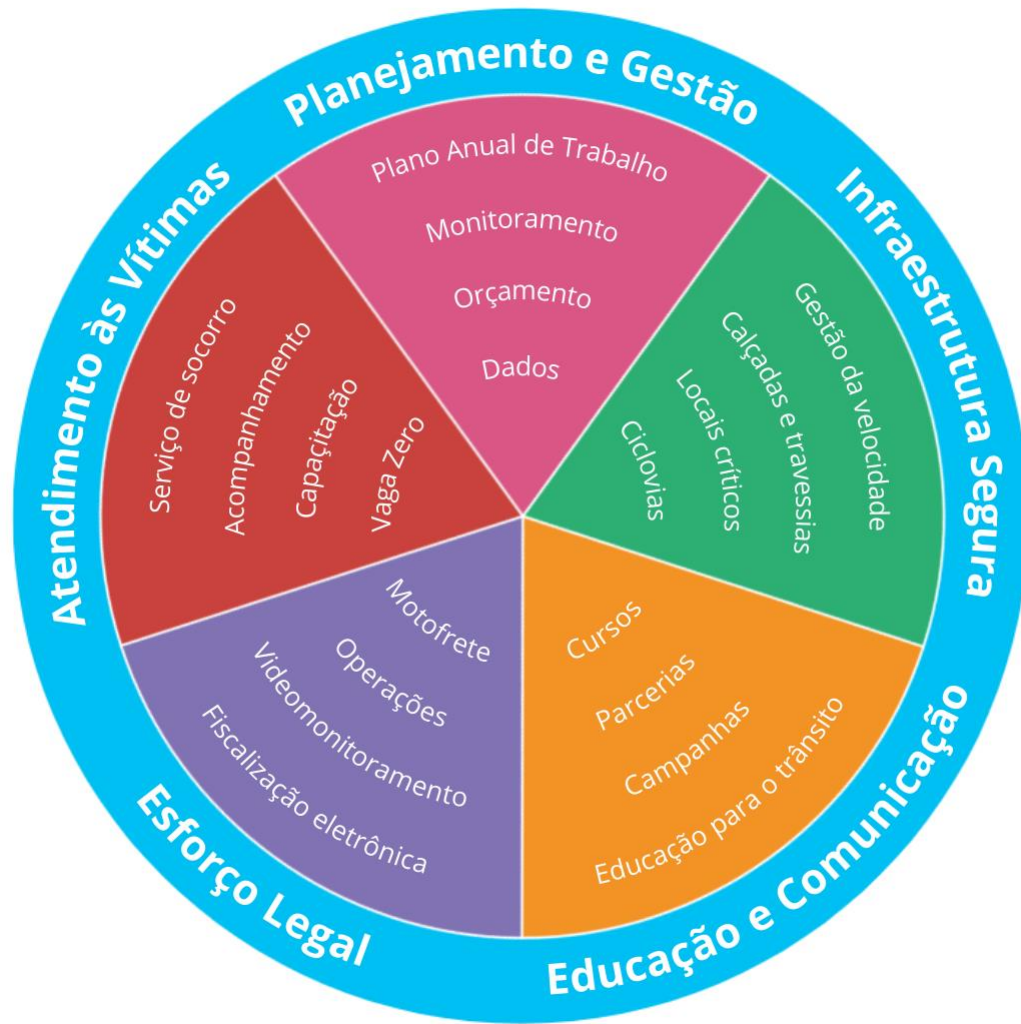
Planejamento e Gestão

Plano Anual de Trabalho

Monitoramento

Orçamento

Dados

Infraestrutura Segura

Gestão da velocidade

Calçadas e travessias

Locais críticos

Ciclovias

Educação e Comunicação

Cursos

Parcerias

Campanhas

Educação para o trânsito

Esforço Legal

Motofrete

Operações

Videomonitoramento

Fiscalização eletrônica

Atendimento às Vítimas

Serviço de socorro

Acompanhamento

Capacitação

Vaga Zero